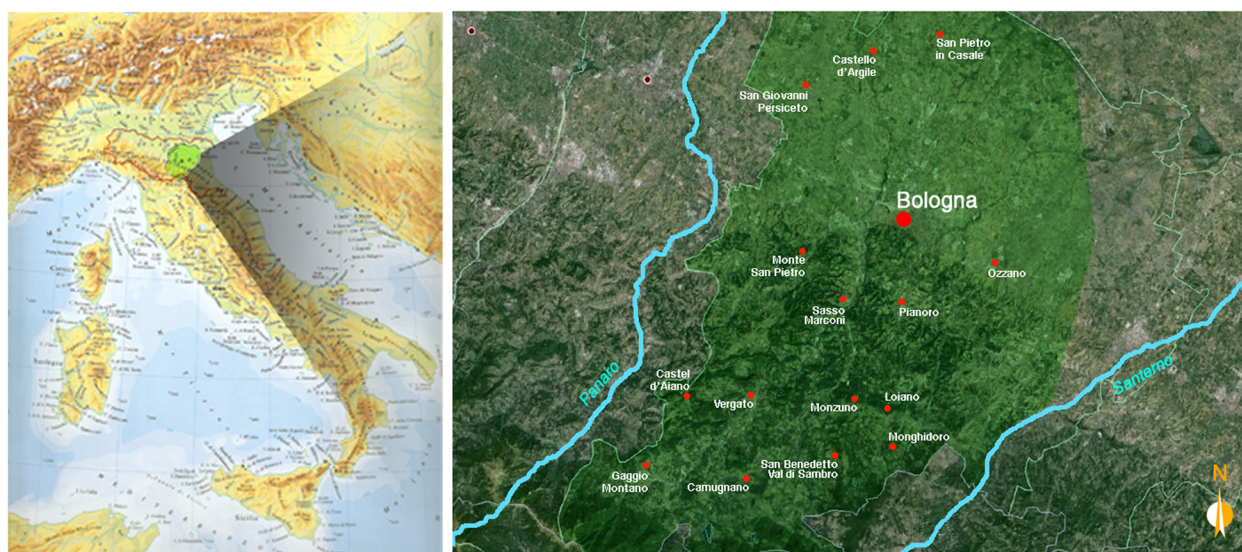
Castello d'Argile

San Pietro in Casale

San Giovanni Persiceto

Bologna

Monte San Pietro

Ozzano

Sasso Marconi

Pianoro

Panaro

Castel d'Aiano

Vergato

Monzuno

Loiano

Santerno

Monghidoro

San Benedetto Val di Sambro

Gaggio Montano

Camugnano

N